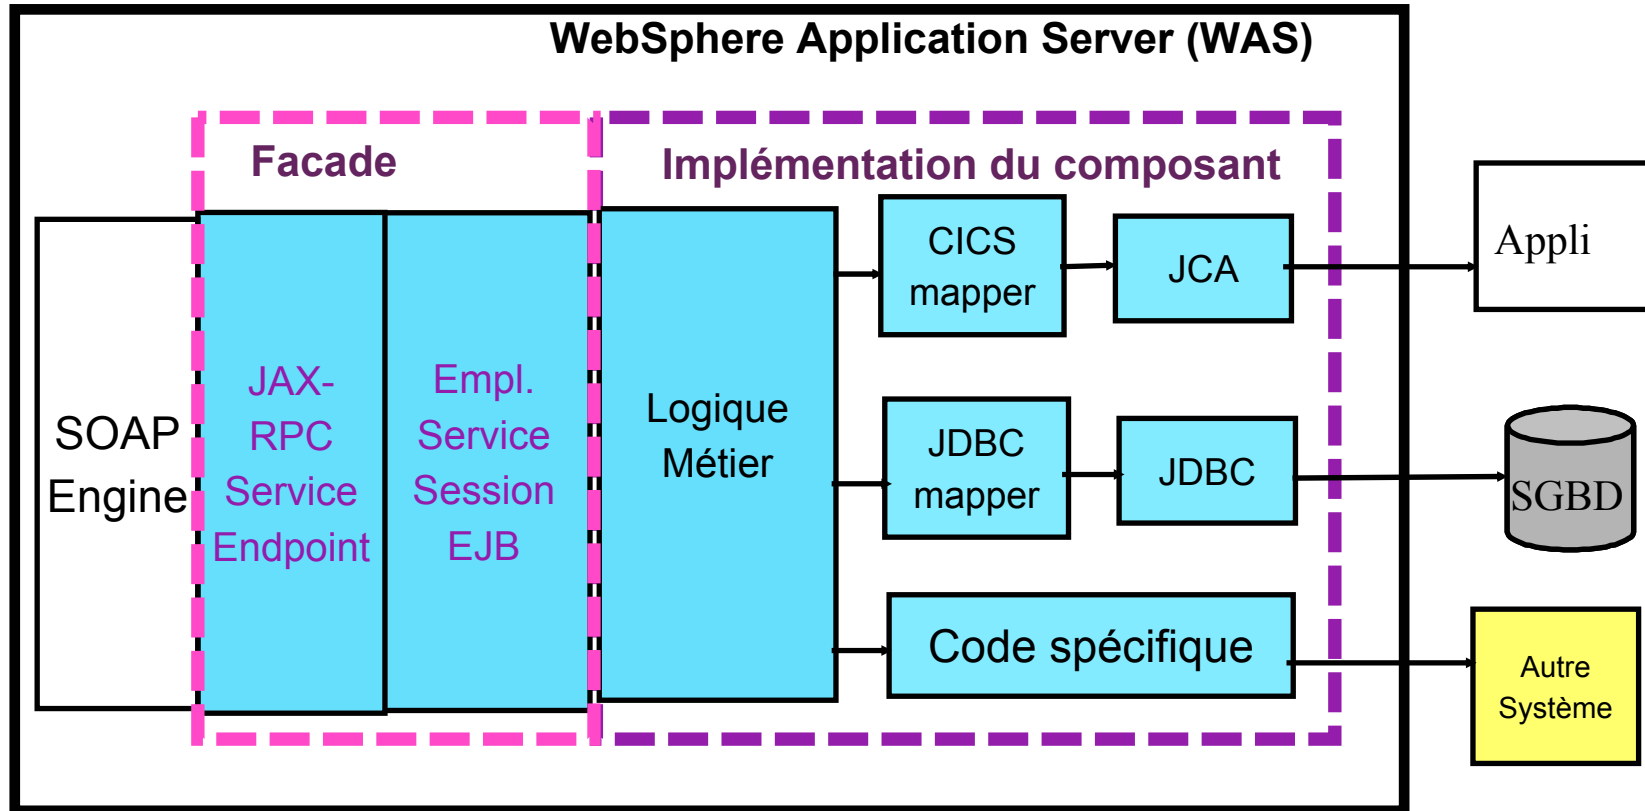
WebSphere Application Server (WAS)

Facade

Implémentation du composant

SOAP Engine

JAX-RPC Service Endpoint

Empl. Service Session EJB

Logique Métier

CICS mapper

JCA

Appli

JDBC mapper

JDBC

SGBD

Code spécifique

Autre Système